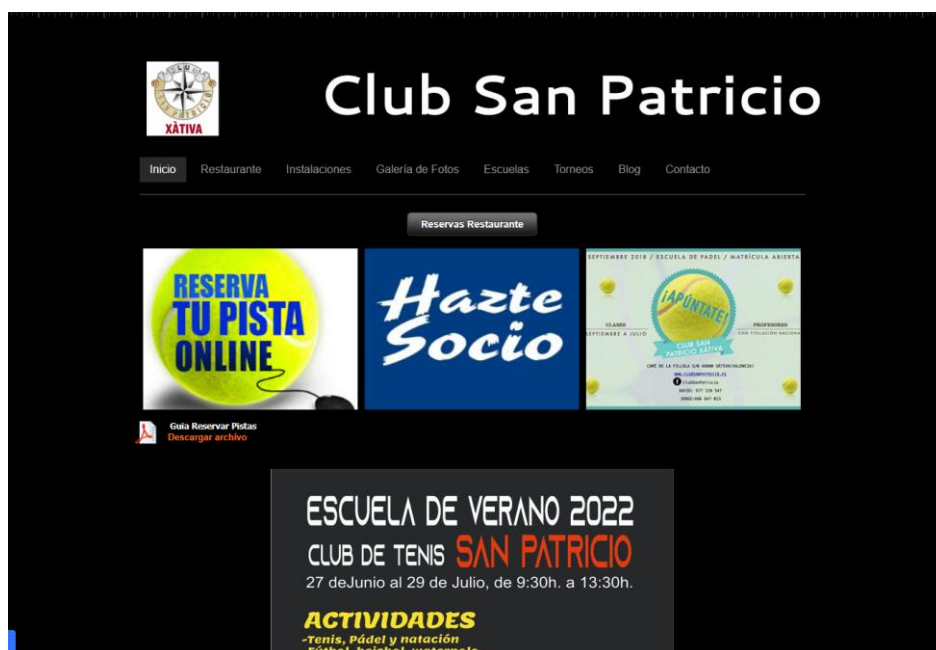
CLUB SAN PATRICIO
XÀTIVA

Club San Patricio

Inicio Restaurante Instalaciones Galería de Fotos Escuelas Torneos Blog Contacto

Reservas Restaurante

RESERVA TU PISTA ONLINE

Hazte Socio

SEPTIEMBRE 2018 / ESCUELA DE PADEL / MATRÍCULA ABIERTA

¡APÚNTATE!

CLASES SEPTIEMBRE A JULIO

PROFESORES CON TITULACIÓN NACIONAL

CLUB SAN PATRICIO XÀTIVA

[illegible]

Guia Reservar Pistas
Descargar archivo

ESCUELA DE VERANO 2022
CLUB DE TENIS SAN PATRICIO
27 deJunio al 29 de Julio, de 9:30h. a 13:30h.

ACTIVIDADES
-Tenis, Pádel y natación
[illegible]